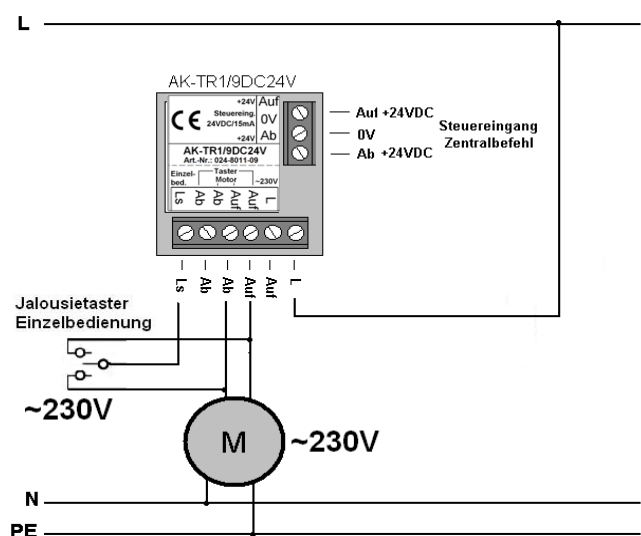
L

AK-TR1/9DC24V

+24V Auf
CE Steuereing. 24VDC/15mA 0V
+24V Ab

AK-TR1/9DC24V
Art.-Nr.: 024-8011-09

Einzelbed. Taster Motor ~230V
Ls Ab Ab Auf Auf L

Auf +24VDC
0V
Ab +24VDC

Steuereingang
Zentralbefehl

Ls Ab Ab Auf Auf L

Jalousietaster
Einzelbedienung

~230V

M

~230V

N

PE